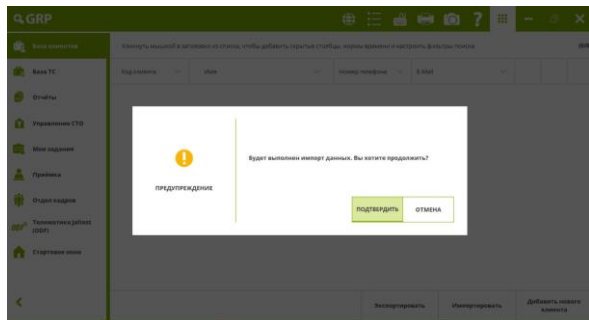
GRP

База клиентов
База ТС
Отчёты
Управление СТО
Мои задания
Приёмка
Отдел кадров
Телематика Jaltest (OBD)
Стартовое меню

Кликнуть мышкой в заголовок из списка, чтобы добавить скрытые столбцы, первое времени и настроить фильтры поиска

Код клиента
Имя
Номер телефона
E-Mail

ПРЕДУПРЕЖДЕНИЕ

Будет выполнен импорт данных. Вы хотите продолжить?

ПОДТВЕРДИТЬ
ОТМЕНА

Экспортировать
Импортировать
Добавить нового клиента